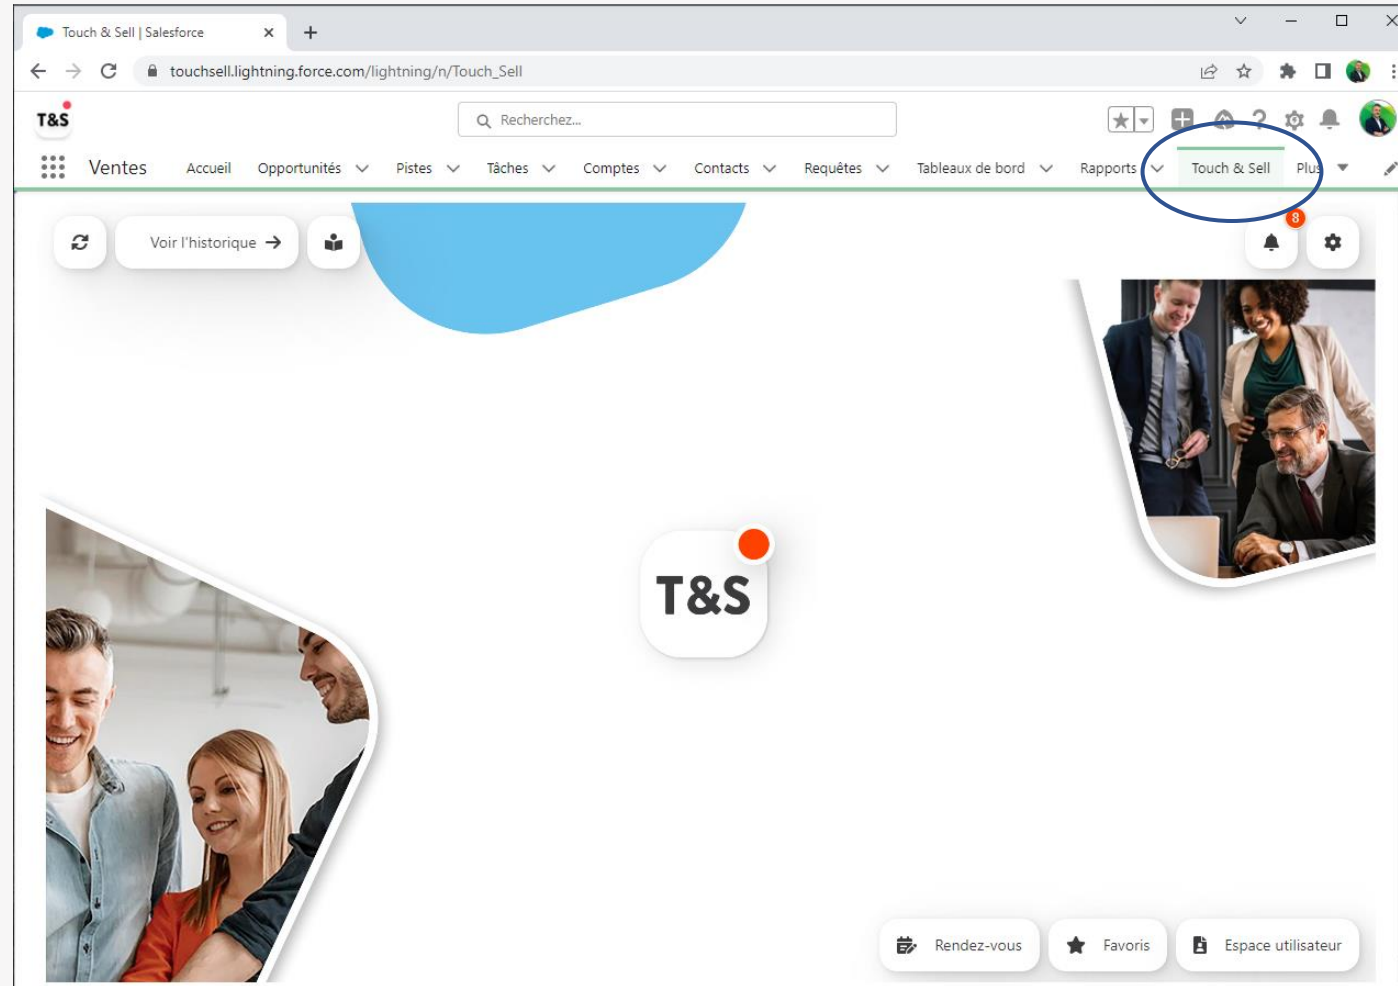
Touch & Sell | Salesforce

touchsell.lightning.force.com/lightning/n/Touch_Sell

T&S

Recherchez...

Ventes Accueil Opportunités Pistes Tâches Comptes Contacts Requêtes Tableaux de bord Rapports Touch & Sell Plus

Voir l'historique

8

T&S

Rendez-vous Favoris Espace utilisateur